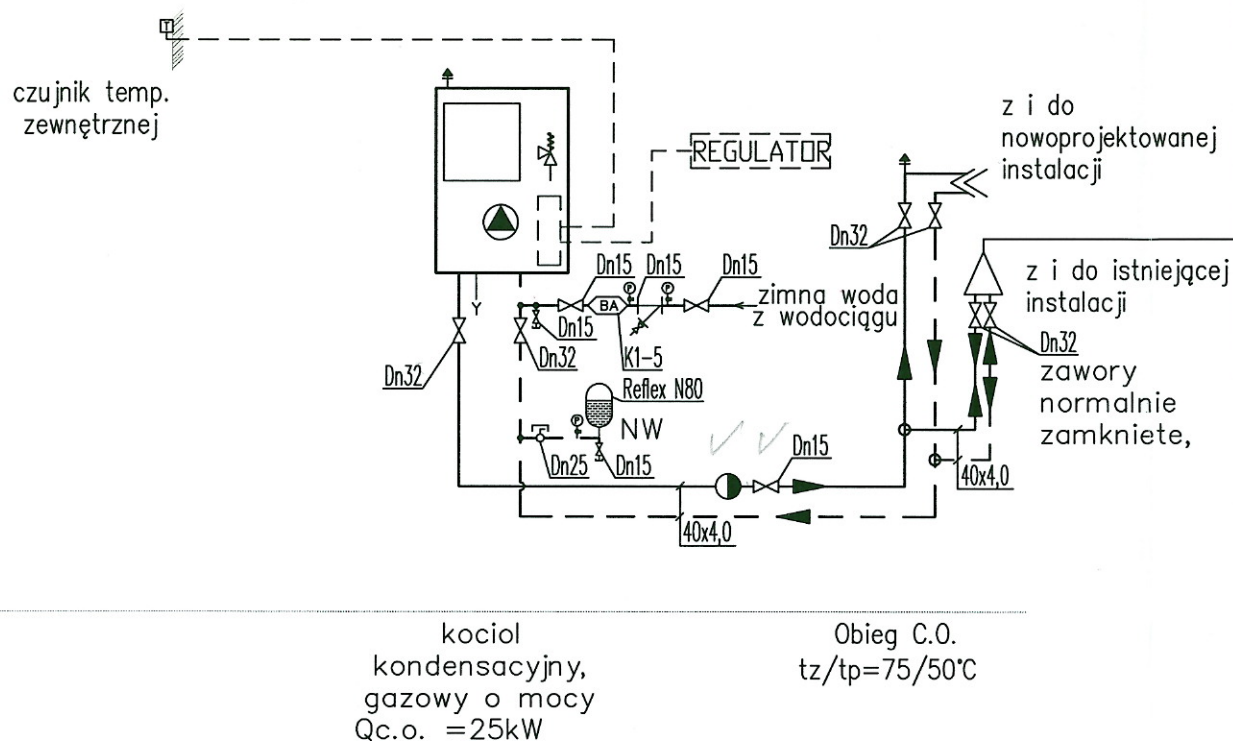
T

czujnik temp. zewnętrznej

REGULATOR

z i do nowoprojektowanej instalacji

Dn32

Dn15

Dn15

Dn15

BA

P

zimna woda z wodociągu

Y

Dn15

Dn32

K1-5

z i do istniejącej instalacji

Dn32

zawory normalnie zamkniete,

Dn32

Reflex N80

P

NW

Dn25

Dn15

Dn15

40x4,0

40x4,0

kociol kondensacyjny, gazowy o mocy Qc.o. =25kW

Obieg C.O. tz/tp=75/50°C